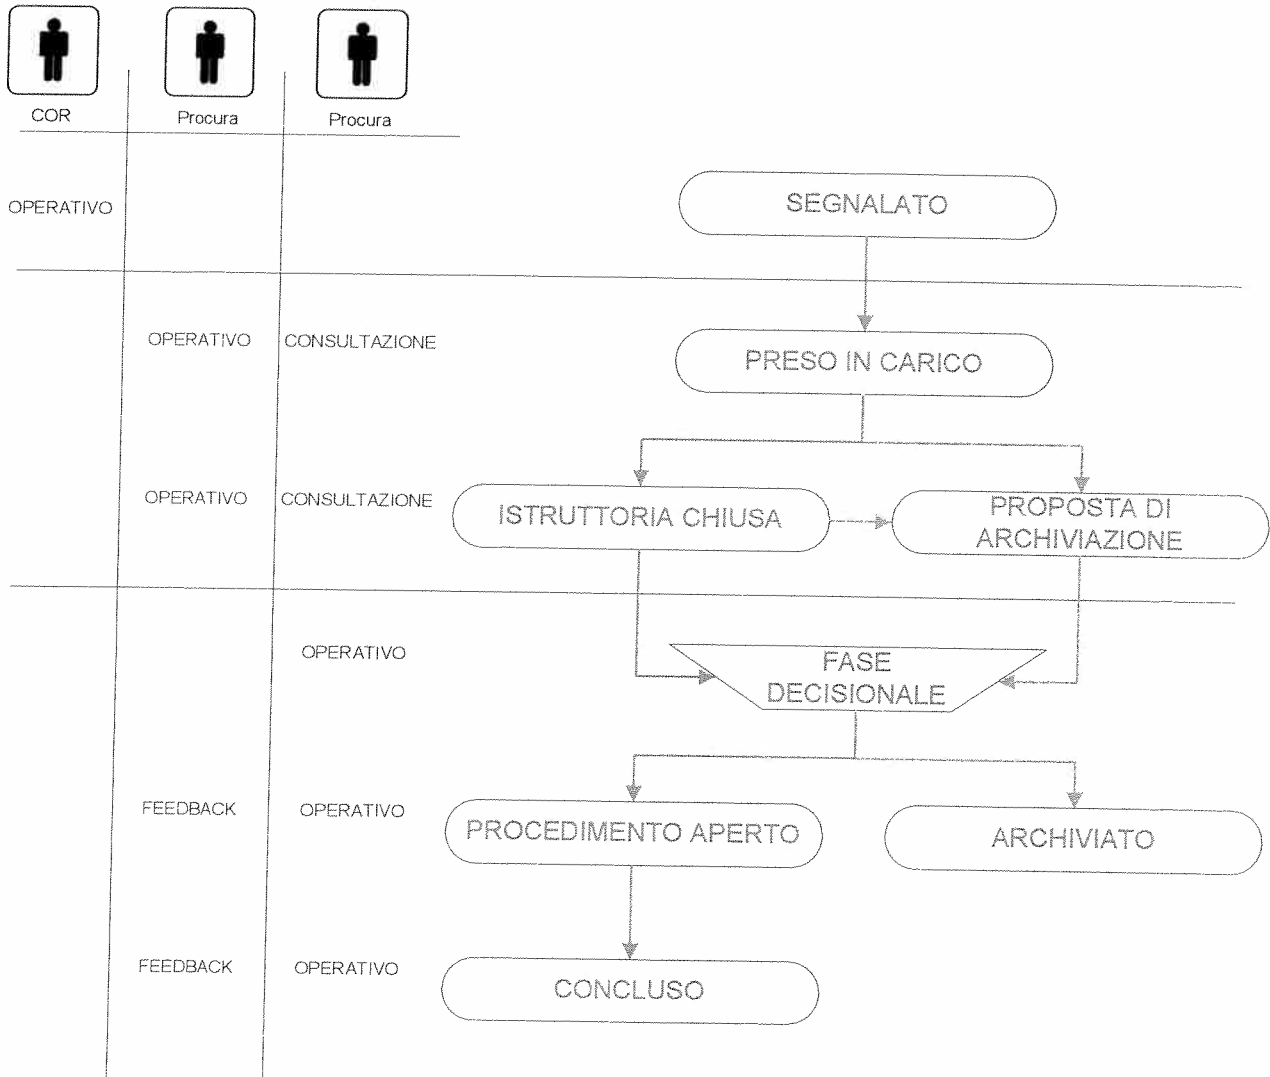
COR

Procura

Procura

OPERATIVO

SEGNALATO

OPERATIVO

CONSULTAZIONE

PRESO IN CARICO

OPERATIVO

CONSULTAZIONE

ISTRUTTORIA CHIUSA

PROPOSTA DI ARCHIVIAZIONE

OPERATIVO

FASE DECISIONALE

FEEDBACK

OPERATIVO

PROCEDIMENTO APERTO

ARCHIVIATO

FEEDBACK

OPERATIVO

CONCLUSO